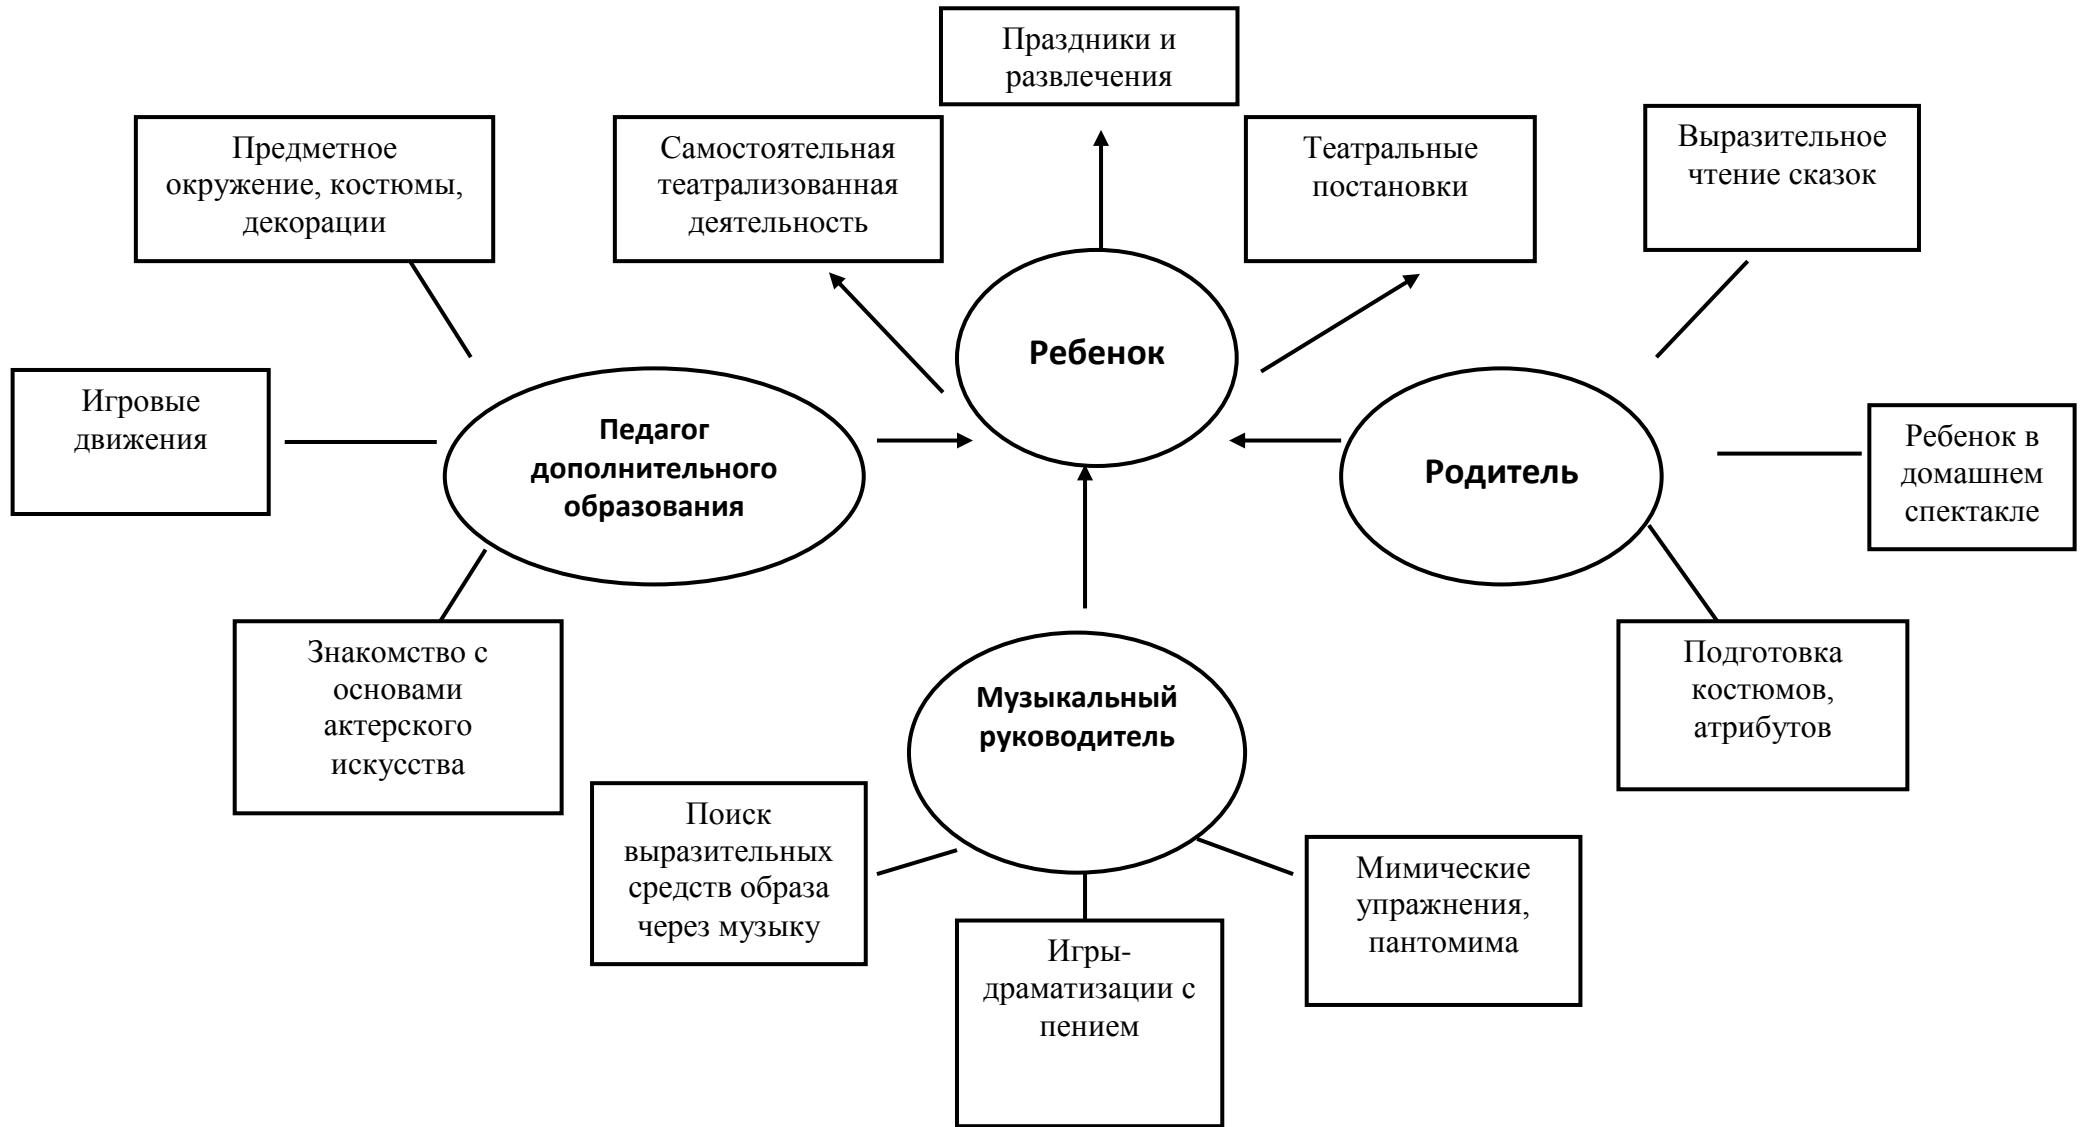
Праздники и развлечения

Предметное окружение, костюмы, декорации

Самостоятельная театрализованная деятельность

Театральные постановки

Выразительное чтение сказок

Ребенок

Игровые движения

Педагог дополнительного образования

Родитель

Ребенок в домашнем спектакле

Знакомство с основами актерского искусства

Музыкальный руководитель

Подготовка костюмов, атрибутов

Поиск выразительных средств образа через музыку

Игры-драматизации с пением

Мимические упражнения, пантомима